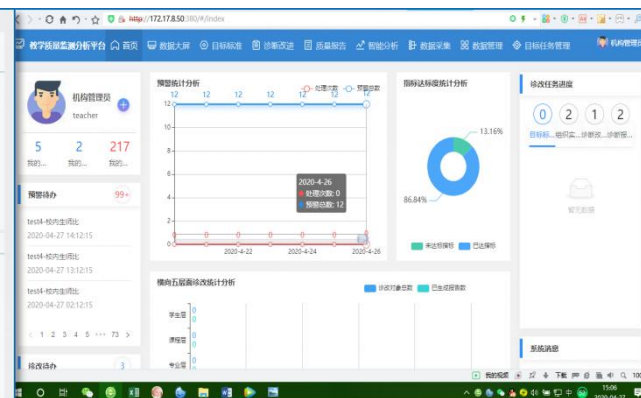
http://172.17.8.50:380/#/index

教学质量监测分析平台 首页 数据大屏 目标标准 诊断改进 质量报告 智能分析 数据采集 数据管理 目标任务管理 机构管理员

机构管理员
teacher

5 2 217
我的... 我的... 我的...

预警统计分析
处理次数 预警总数
12 12 12 12 12 12
12
10
8
6
4
2
0
0 0 0 0 0 0
2020-4-26
处理次数: 0
预警总数: 12
2020-4-22 2020-4-24 2020-4-26

指标达标度统计分析
13.16%
86.84%
未达标指标 已达标指标

诊改任务进度
0 2 1 2
目标标... 组织实... 诊断改... 诊断报...
暂无数据

预警待办 99+
test4-校内生师比
2020-04-27 14:12:15
test4-校内生师比
2020-04-27 13:12:15
test4-校内生师比
2020-04-27 02:12:15
< 1 2 3 4 5 ··· 73 >

横向五层面诊改统计分析
诊改对象总数 已生成报告数
学生层
课程层
专业层

待改待办 3

系统消息

15:06
2020-04-27